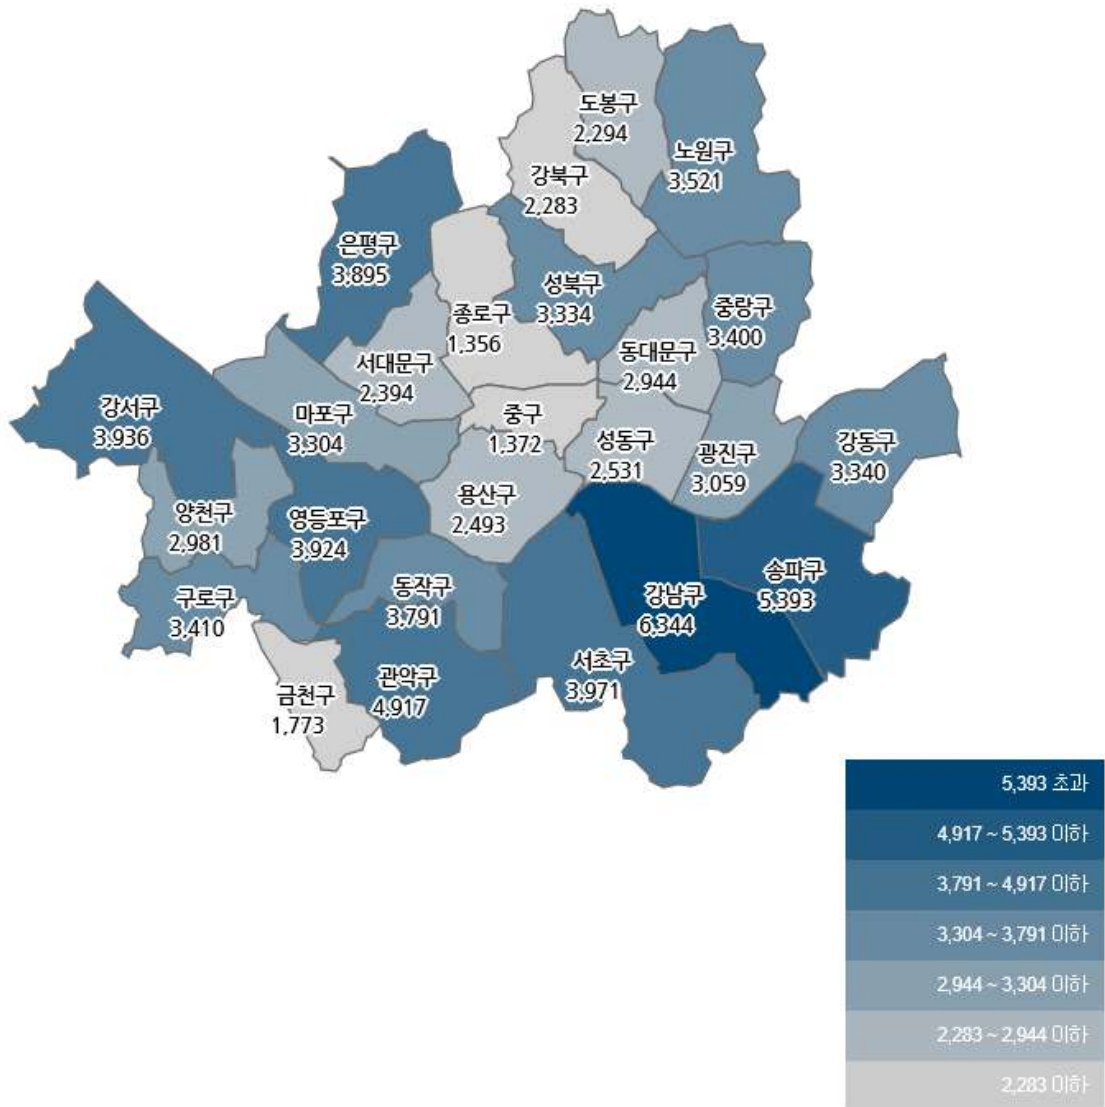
도봉구
2,294

노원구
3,521

강북구
2,283

은평구
3,895

성북구
3,334

종로구
1,356

중랑구
3,400

서대문구
2,394

동대문구
2,944

강서구
3,936

마포구
3,304

중구
1,372

성동구
2,531

광진구
3,059

강동구
3,340

양천구
2,981

영등포구
3,924

용산구
2,493

송파구
5,393

강남구
6,344

구로구
3,410

동작구
3,791

서초구
3,971

관악구
4,917

금천구
1,773

5,393 초과
4,917 ~ 5,393 이하
3,791 ~ 4,917 이하
3,304 ~ 3,791 이하
2,944 ~ 3,304 이하
2,283 ~ 2,944 이하
2,283 이하